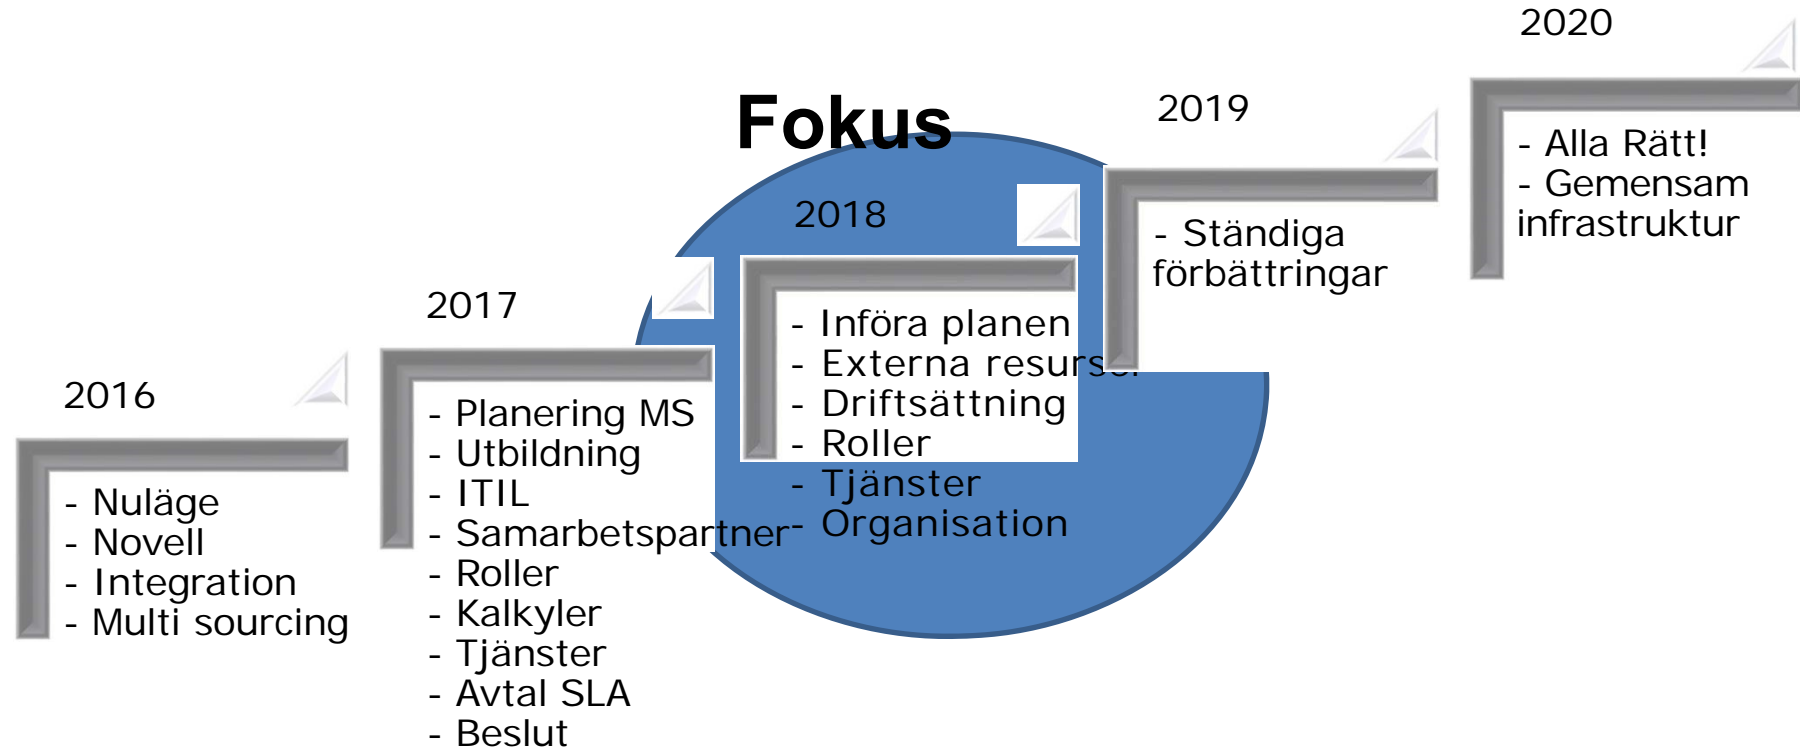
Fokus

2016
- Nuläge
- Novell
- Integration
- Multi sourcing

2017
- Planering MS
- Utbildning
- ITIL
- Samarbetspartner
- Roller
- Kalkyler
- Tjänster
- Avtal SLA
- Beslut

2018
- Införa planen
- Externa resurs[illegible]
- Driftsättning
- Roller
- Tjänster
- Organisation

2019
- Ständiga förbättringar

2020
- Alla Rätt!
- Gemensam infrastruktur